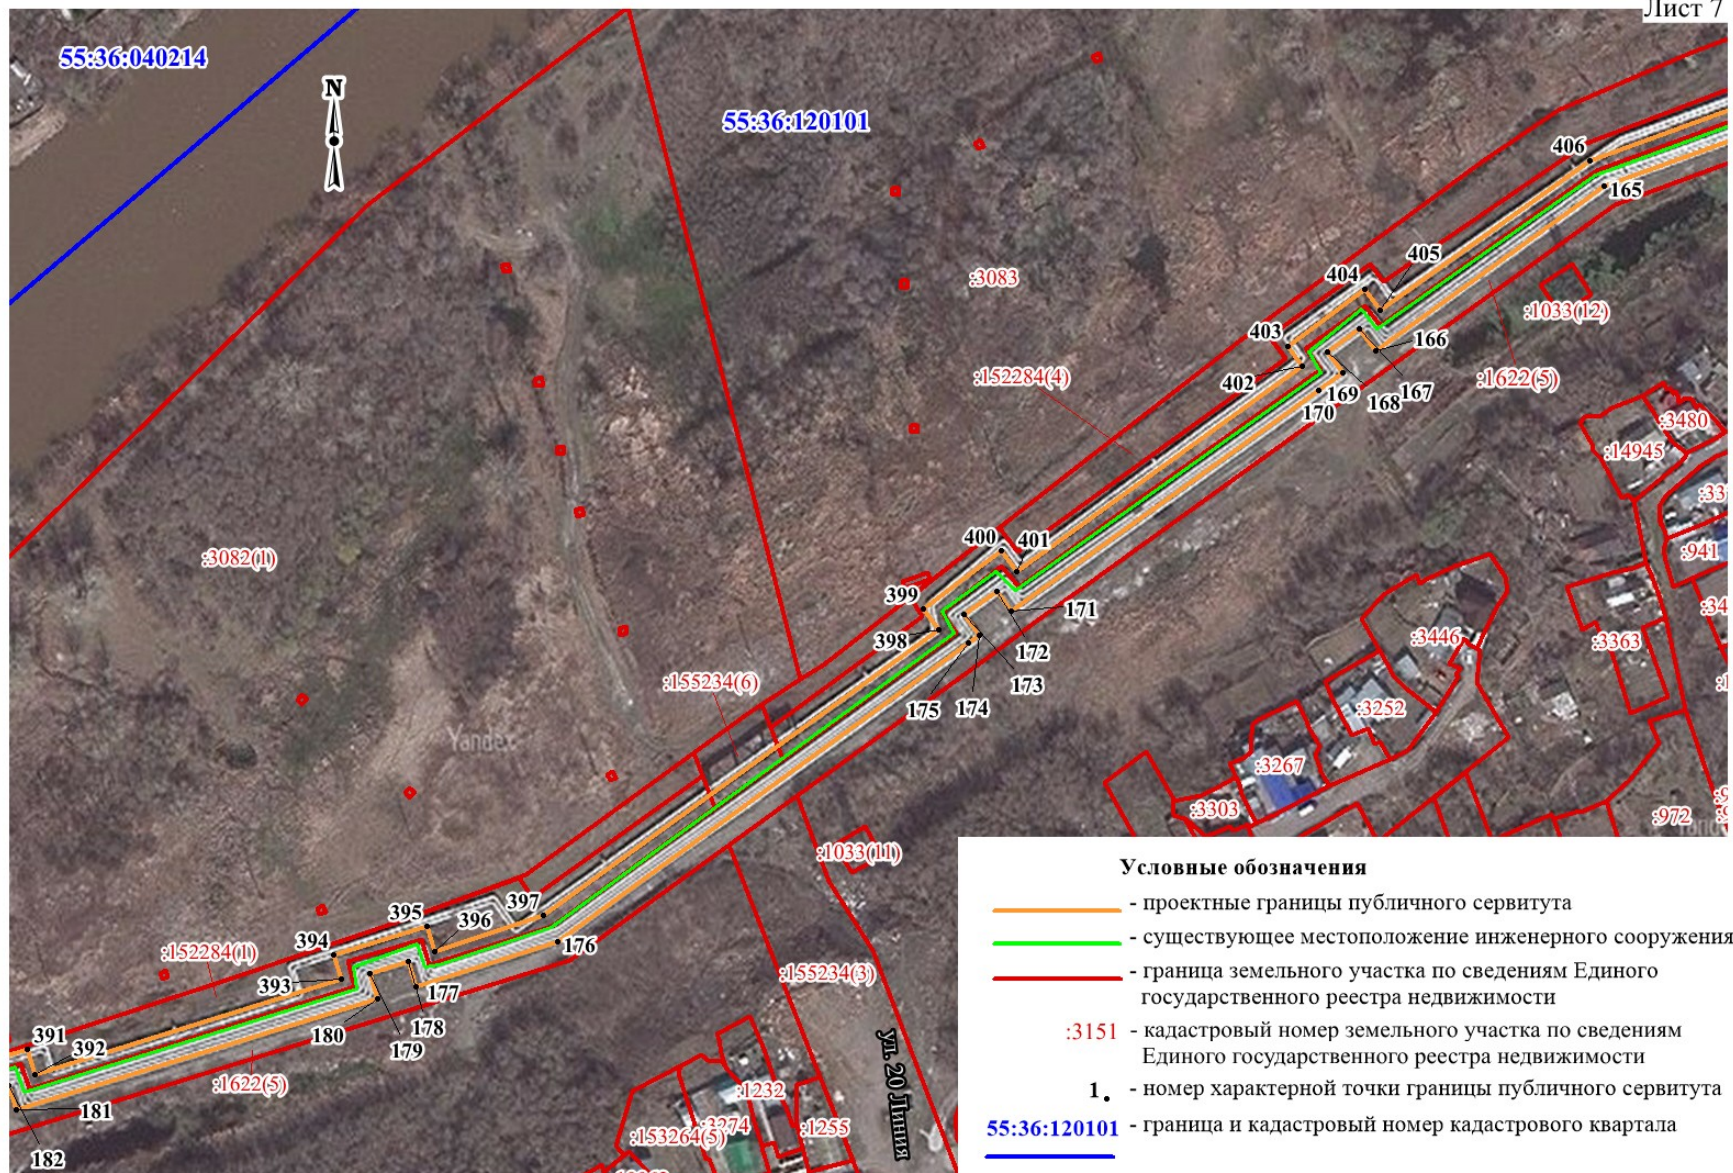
Лист 7

55:36:040214

N

55:36:120101

:3083

406

165

405

404

403

166

:1033(12)

402

169

167

168

170

:152284(4)

:1622(5)

:3480

:14945

:3082(1)

400

401

399

171

:941

398

172

:3446

:3363

173

175

174

:155234(6)

:3252

Yandex

:3267

:3303

:972

:1033(11)

397

395

396

394

176

:152284(1)

393

177

:155234(3)

178

391

180

392

179

:1622(5)

181

:1232

182

:153264(5)

:3274

:1255

ул. 20 Линия

Условные обозначения

- проектные границы публичного сервитута

- существующее местоположение инженерного сооружения

- граница земельного участка по сведениям Единого государственного реестра недвижимости

:3151 - кадастровый номер земельного участка по сведениям Единого государственного реестра недвижимости

1 - номер характерной точки границы публичного сервитута

55:36:120101 - граница и кадастровый номер кадастрового квартала